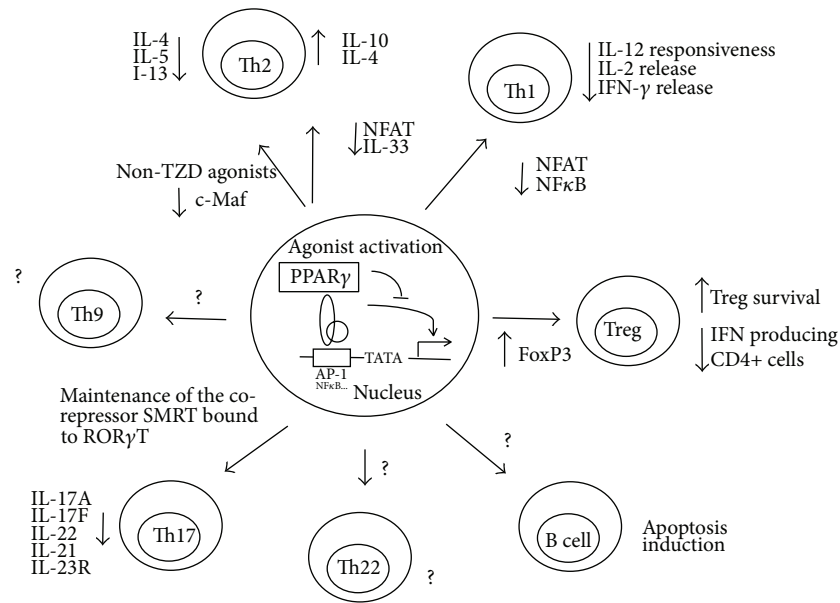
IL-4
IL-5
I-13 ↓

Th2

↑ IL-10
IL-4

Th1

↓ IL-12 responsiveness
IL-2 release
IFN-$\gamma$ release

↓ NFAT
IL-33

Non-TZD agonists

↓ c-Maf

↓ NFAT
NF$\kappa$B

Agonist activation

PPAR$\gamma$

TATA

AP-1
NF$\kappa$B...

Nucleus

?

Th9

?

↑ FoxP3

Treg

↑ Treg survival

↓ IFN producing
CD4+ cells

Maintenance of the co-repressor SMRT bound to ROR$\gamma$T

↓ ?

?

IL-17A
IL-17F
IL-22
IL-21
IL-23R ↓

Th17

Th22

?

B cell

Apoptosis
induction